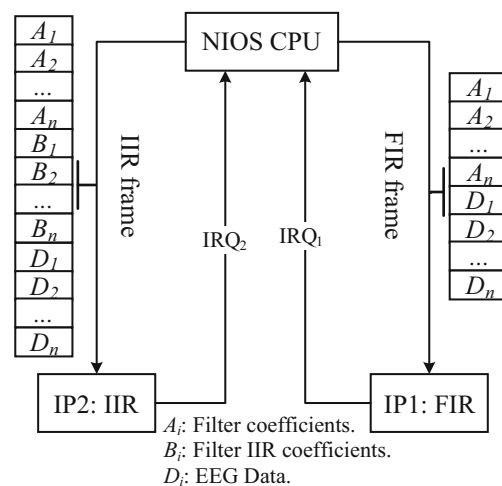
$A_1$
$A_2$
...
$A_n$
$B_1$
$B_2$
...
$B_n$
$D_1$
$D_2$
...
$D_n$

IIR frame

NIOS CPU

$IRQ_2$

$IRQ_1$

FIR frame

$A_1$
$A_2$
...
$A_n$
$D_1$
$D_2$
...
$D_n$

IP2: IIR

IP1: FIR

$A_i$: Filter coefficients.
$B_i$: Filter IIR coefficients.
$D_i$: EEG Data.